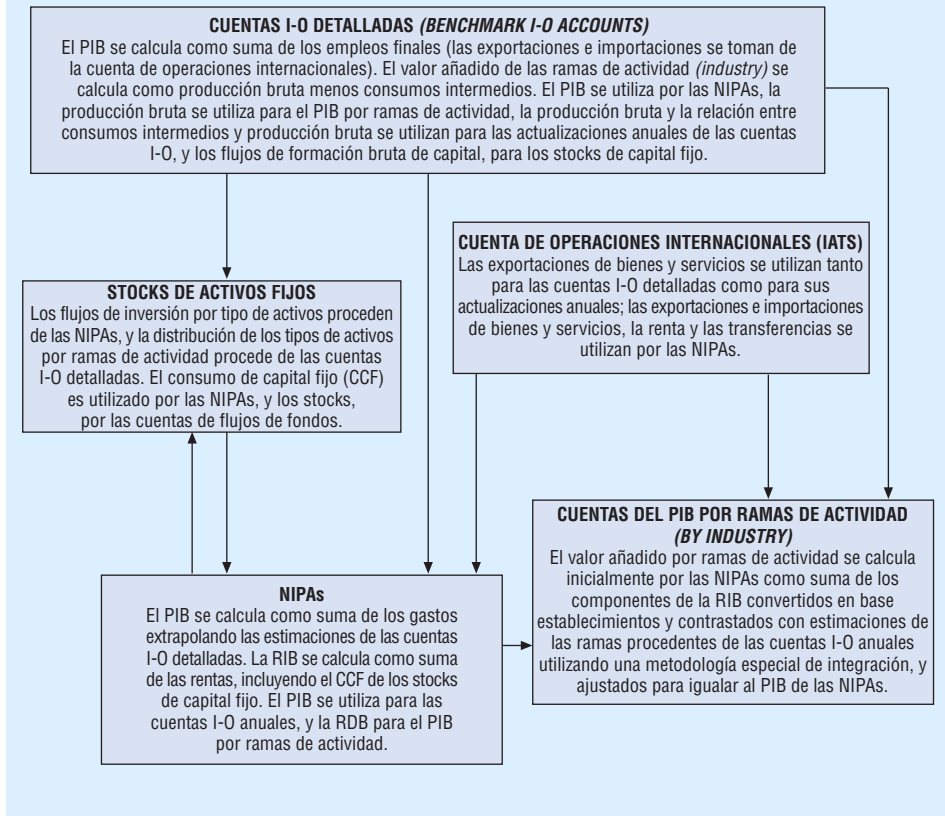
**CUENTAS I-O DETALLADAS *(BENCHMARK I-O ACCOUNTS)***
El PIB se calcula como suma de los empleos finales (las exportaciones e importaciones se toman de la cuenta de operaciones internacionales). El valor añadido de las ramas de actividad *(industry)* se calcula como producción bruta menos consumos intermedios. El PIB se utiliza por las NIPAs, la producción bruta se utiliza para el PIB por ramas de actividad, la producción bruta y la relación entre consumos intermedios y producción bruta se utilizan para las actualizaciones anuales de las cuentas I-O, y los flujos de formación bruta de capital, para los stocks de capital fijo.

**CUENTA DE OPERACIONES INTERNACIONALES (IATS)**
Las exportaciones de bienes y servicios se utilizan tanto para las cuentas I-O detalladas como para sus actualizaciones anuales; las exportaciones e importaciones de bienes y servicios, la renta y las transferencias se utilizan por las NIPAs.

**STOCKS DE ACTIVOS FIJOS**
Los flujos de inversión por tipo de activos proceden de las NIPAs, y la distribución de los tipos de activos por ramas de actividad procede de las cuentas I-O detalladas. El consumo de capital fijo (CCF) es utilizado por las NIPAs, y los stocks, por las cuentas de flujos de fondos.

**CUENTAS DEL PIB POR RAMAS DE ACTIVIDAD *(BY INDUSTRY)***
El valor añadido por ramas de actividad se calcula inicialmente por las NIPAs como suma de los componentes de la RIB convertidos en base establecimientos y contrastados con estimaciones de las ramas procedentes de las cuentas I-O anuales utilizando una metodología especial de integración, y ajustados para igualar al PIB de las NIPAs.

**NIPAs**
El PIB se calcula como suma de los gastos extrapolando las estimaciones de las cuentas I-O detalladas. La RIB se calcula como suma de las rentas, incluyendo el CCF de los stocks de capital fijo. El PIB se utiliza para las cuentas I-O anuales, y la RDB para el PIB por ramas de actividad.